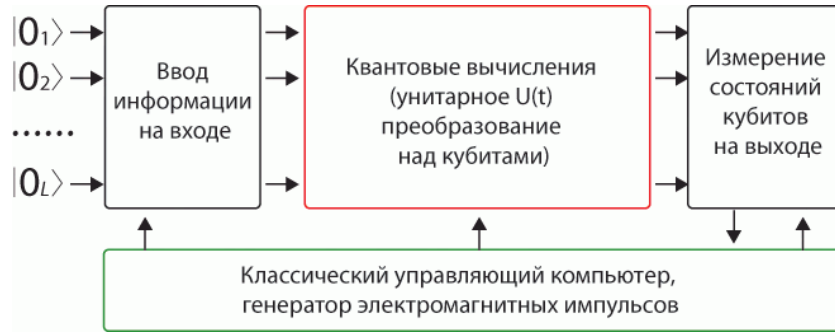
$|0_1\rangle$
$|0_2\rangle$
......
$|0_L\rangle$

Ввод информации на входе

Квантовые вычисления (унитарное U(t) преобразование над кубитами)

Измерение состояний кубитов на выходе

Классический управляющий компьютер, генератор электромагнитных импульсов